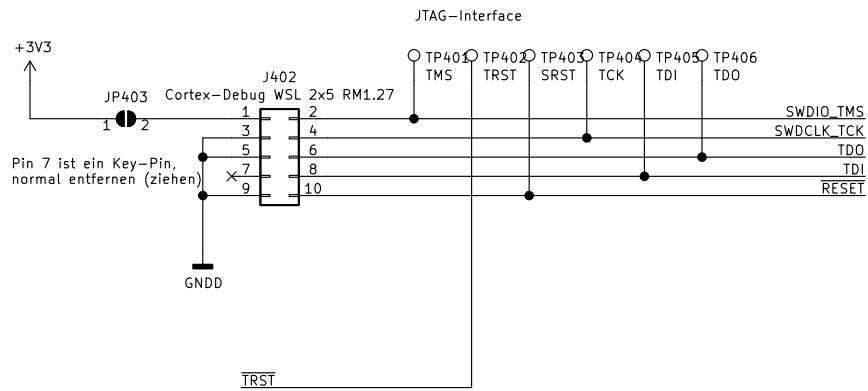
JTAG–Interface

+3V3

TP401 TMS
TP402 TRST
TP403 SRST
TP404 TCK
TP405 TDI
TP406 TDO

J402
JP403
Cortex–Debug WSL 2x5 RM1.27

1 2
1 2
3 4
5 6
7 8
9 10

SWDIO_TMS
SWDCLK_TCK
TDO
TDI
$\overline{\text{RESET}}$

Pin 7 ist ein Key–Pin, normal entfernen (ziehen)

GNDD

$\overline{\text{TRST}}$